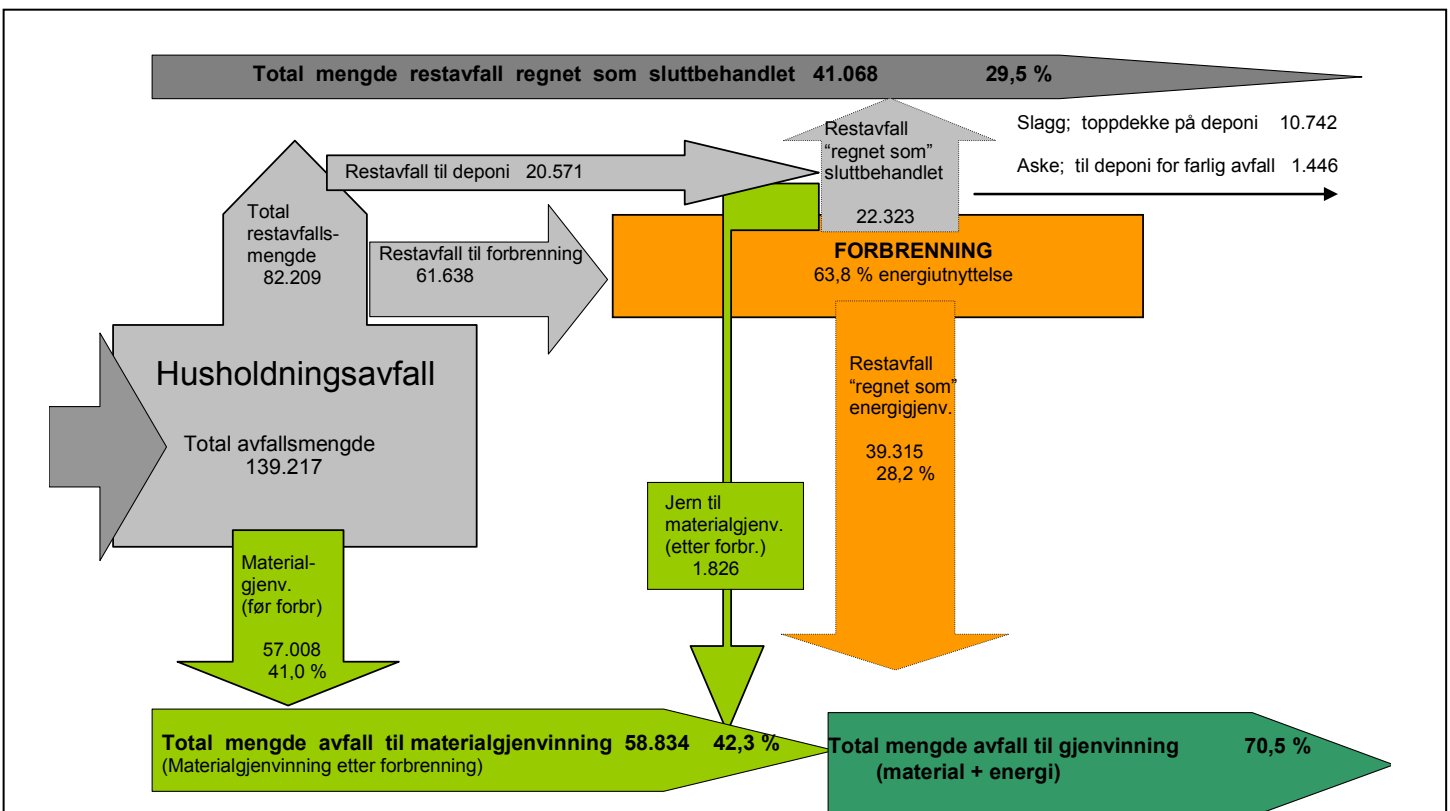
Total mengde restavfall regnet som sluttbehandlet 41.068 29,5 %

Restavfall "regnet som" sluttbehandlet

Slagg; toppdekke på deponi 10.742

Aske; til deponi for farlig avfall 1.446

Restavfall til deponi 20.571

22.323

Total restavfallsmengde 82.209

Restavfall til forbrenning 61.638

FORBRENNING
63,8 % energiutnyttelse

Husholdningsavfall

Total avfallsmengde 139.217

Restavfall "regnet som" energigjenv.

39.315
28,2 %

Jern til materialgjenv. (etter forbr.) 1.826

Materialgjenv. (før forbr)

57.008
41,0 %

Total mengde avfall til materialgjenvinning 58.834 42,3 %
(Materialgjenvinning etter forbrenning)

Total mengde avfall til gjenvinning 70,5 %
(material + energi)